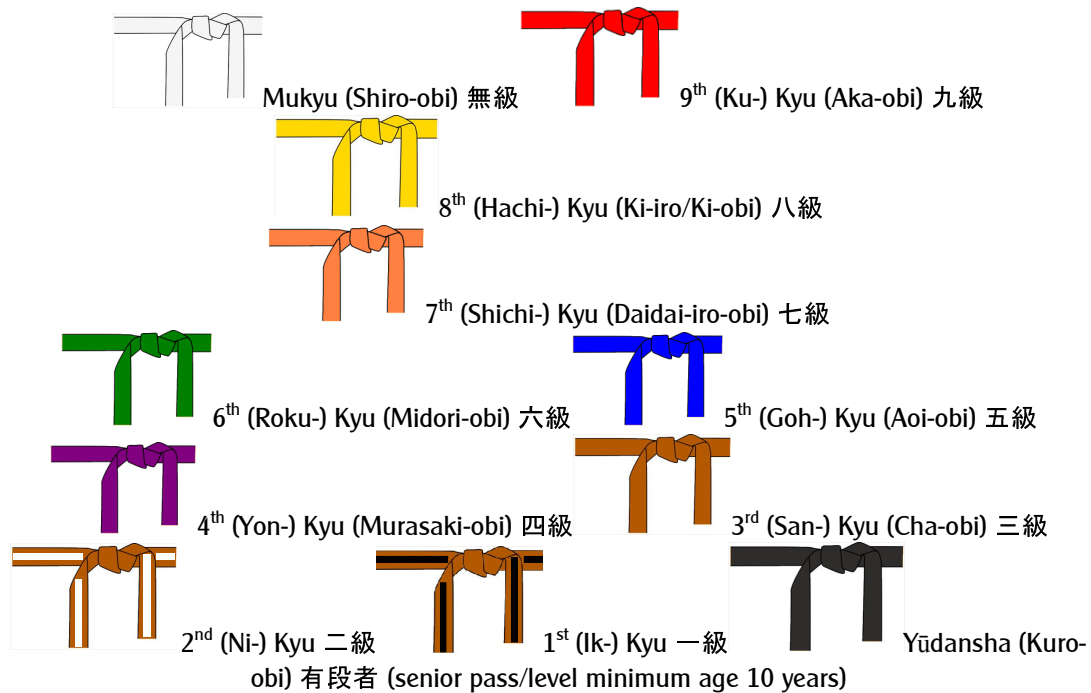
Mukyu (Shiro-obi) 無級

9$^{th}$ (Ku-) Kyu (Aka-obi) 九級

8$^{th}$ (Hachi-) Kyu (Ki-iro/Ki-obi) 八級

7$^{th}$ (Shichi-) Kyu (Daidai-iro-obi) 七級

6$^{th}$ (Roku-) Kyu (Midori-obi) 六級

5$^{th}$ (Goh-) Kyu (Aoi-obi) 五級

4$^{th}$ (Yon-) Kyu (Murasaki-obi) 四級

3$^{rd}$ (San-) Kyu (Cha-obi) 三級

2$^{nd}$ (Ni-) Kyu 二級

1$^{st}$ (Ik-) Kyu 一級

Yūdansha (Kuro-obi) 有段者 (senior pass/level minimum age 10 years)